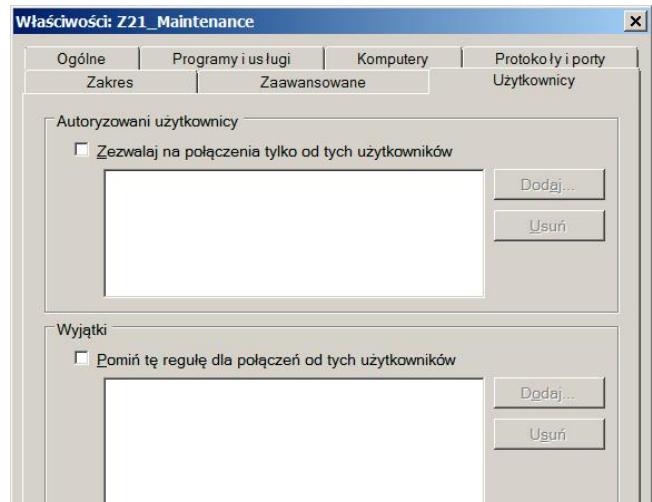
Właściwości: Z21_Maintenance

Ogólne | Programy i usługi | Komputery | Protokoły i porty
Zakres | Zaawansowane | Użytkownicy

Autoryzowani użytkownicy
Zezwalaj na połączenia tylko od tych użytkowników
Dodaj...
Usuń

Wyjątki
Pomiń tę regułę dla połączeń od tych użytkowników
Dodaj...
Usuń